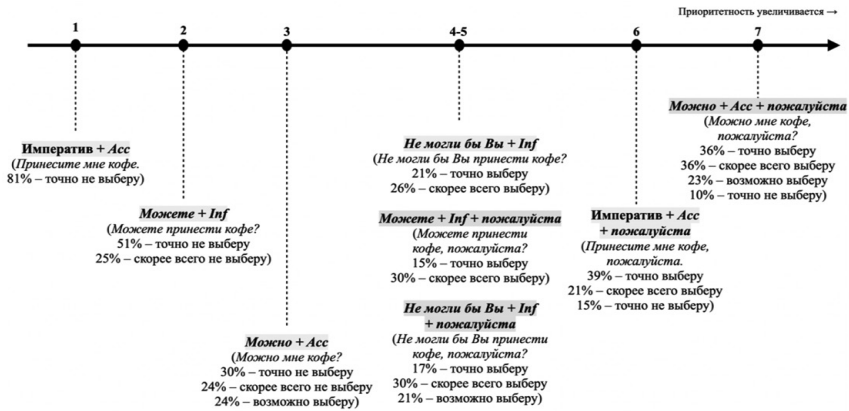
Приоритетность увеличивается →

1

2

3

4-5

6

7

Императив + Acc
(Принесите мне кофе.
81% – точно не выберу)

Можете + Inf
(Можете принести кофе?
51% – точно не выберу
25% – скорее всего не выберу)

Можно + Acc
(Можно мне кофе?
30% – точно не выберу
24% – скорее всего не выберу
24% – возможно выберу)

Не могли бы Вы + Inf
(Не могли бы Вы принести кофе?
21% – точно выберу
26% – скорее всего выберу)

Можете + Inf + пожалуйста
(Можете принести кофе, пожалуйста?
15% – точно выберу
30% – скорее всего выберу)

Не могли бы Вы + Inf + пожалуйста
(Не могли бы Вы принести кофе, пожалуйста?
17% – точно выберу
30% – скорее всего выберу
21% – возможно выберу)

Императив + Acc + пожалуйста
(Принесите мне кофе, пожалуйста.
39% – точно выберу
21% – скорее всего выберу
15% – точно не выберу)

Можно + Acc + пожалуйста
(Можно мне кофе, пожалуйста?
36% – точно выберу
36% – скорее всего выберу
23% – возможно выберу
10% – точно не выберу)